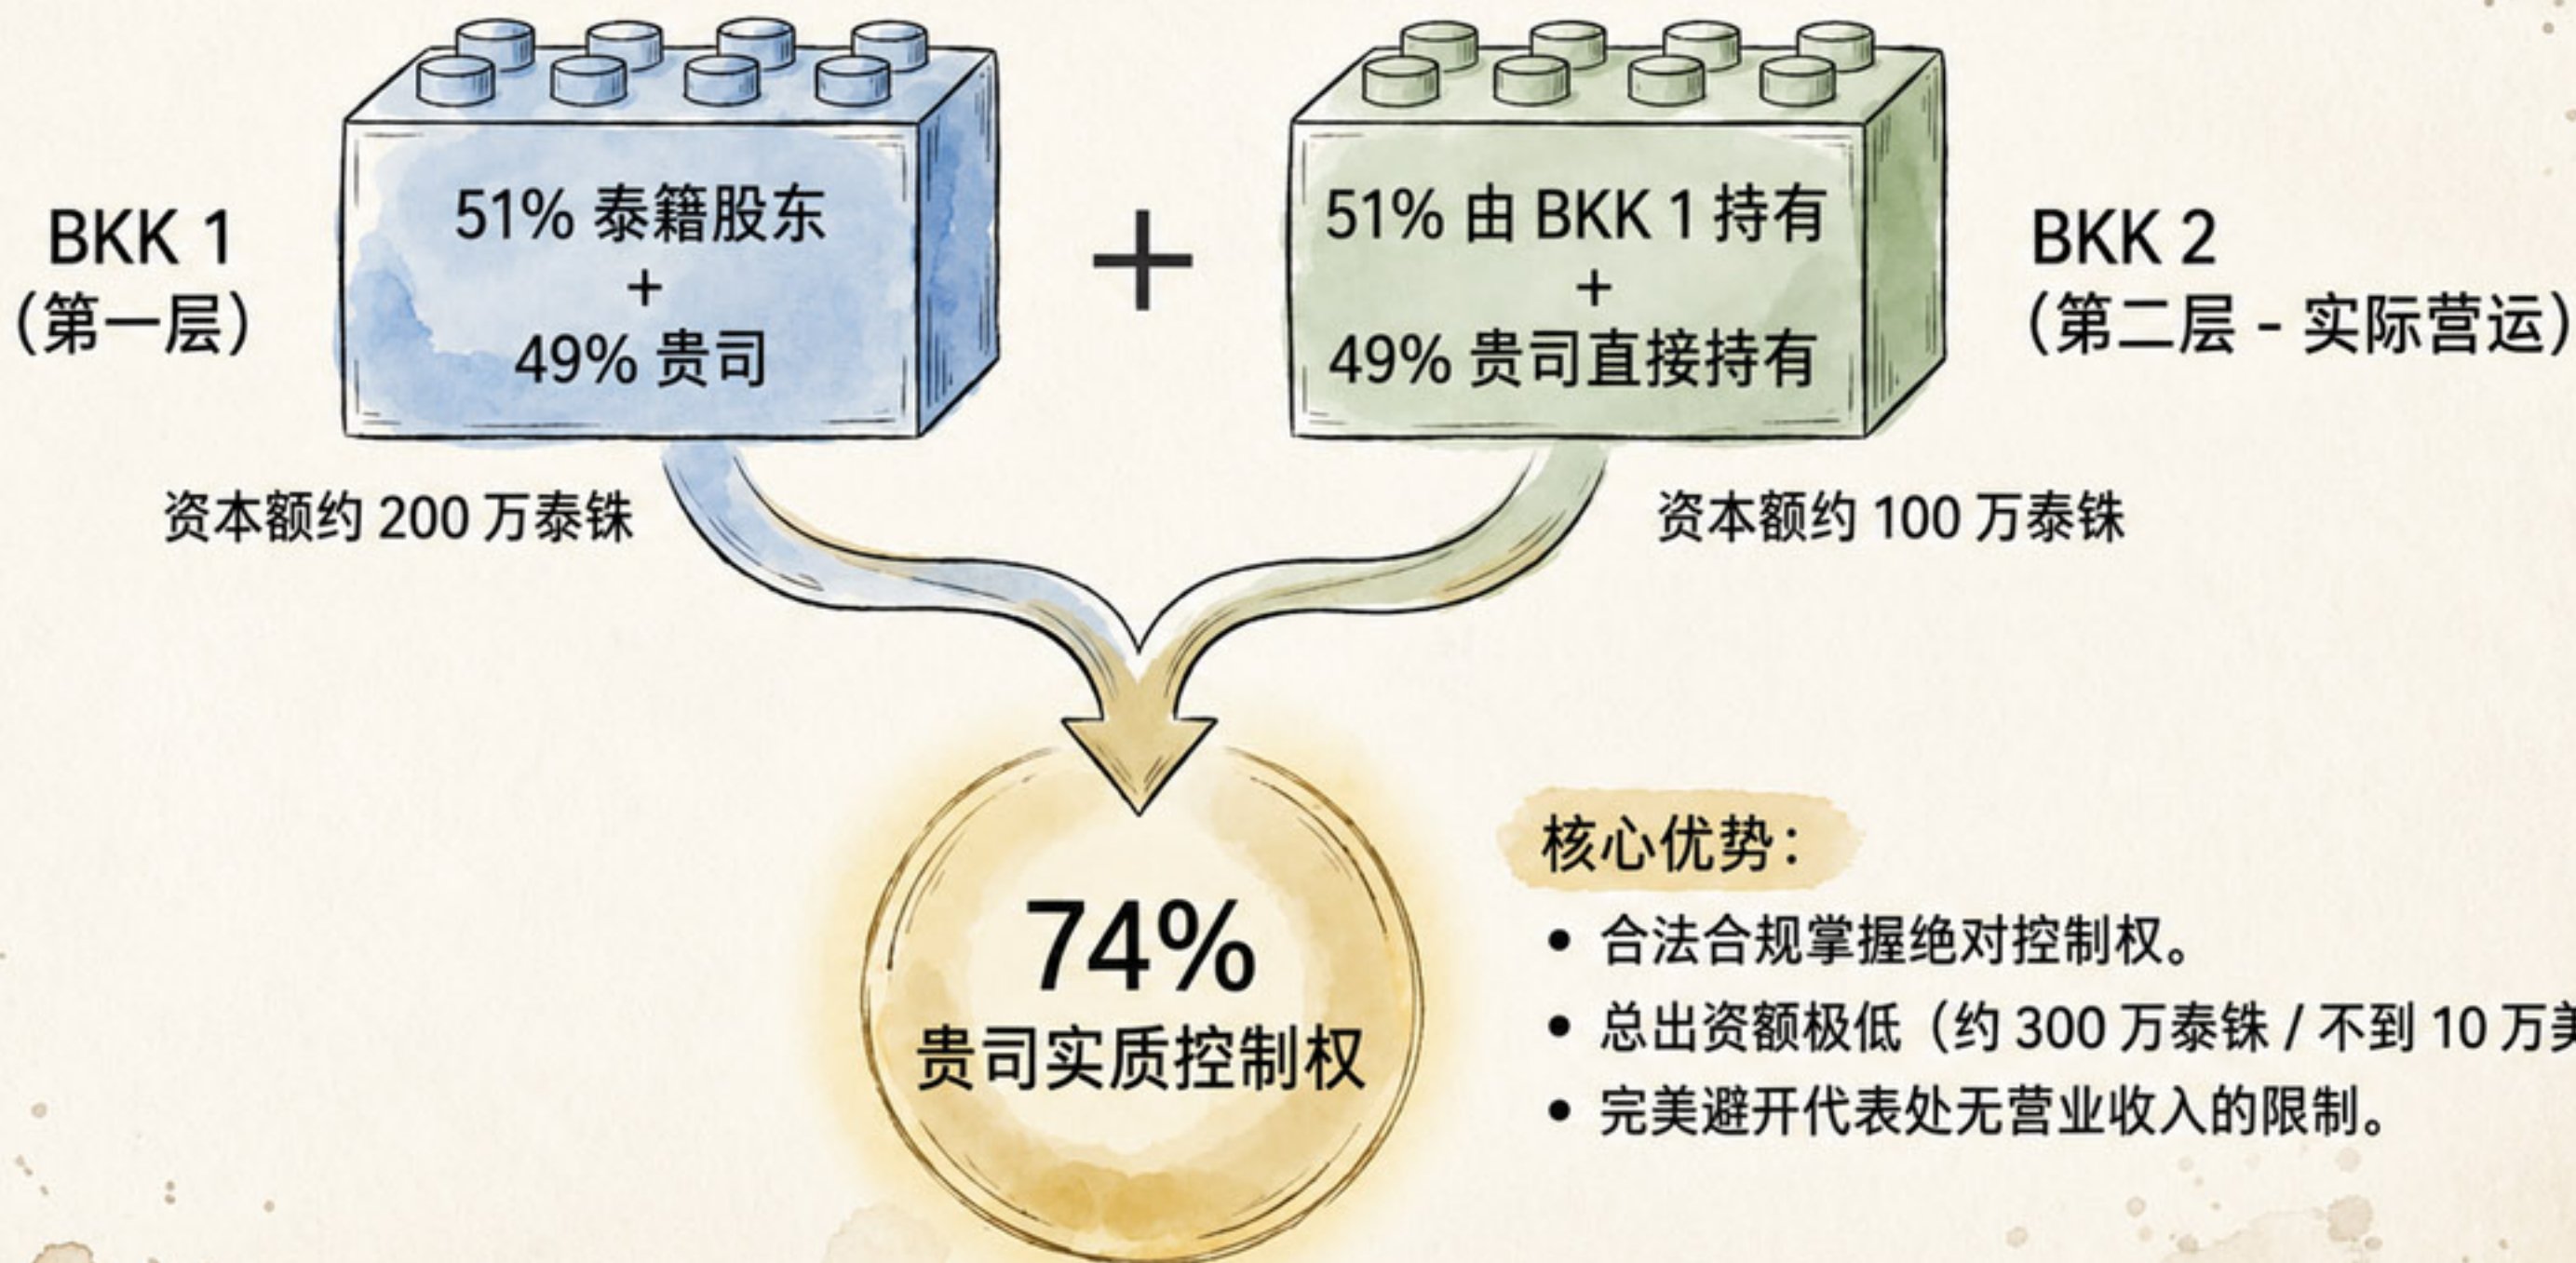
BKK 1
（第一层）

51% 泰籍股东
+
49% 贵司

资本额约 200 万泰铢

+

51% 由 BKK 1 持有
+
49% 贵司直接持有

BKK 2
（第二层 - 实际营运）

资本额约 100 万泰铢

74%
贵司实质控制权

核心优势：

• 合法合规掌握绝对控制权。
• 总出资额极低（约 300 万泰铢 / 不到 10 万美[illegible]
• 完美避开代表处无营业收入的限制。